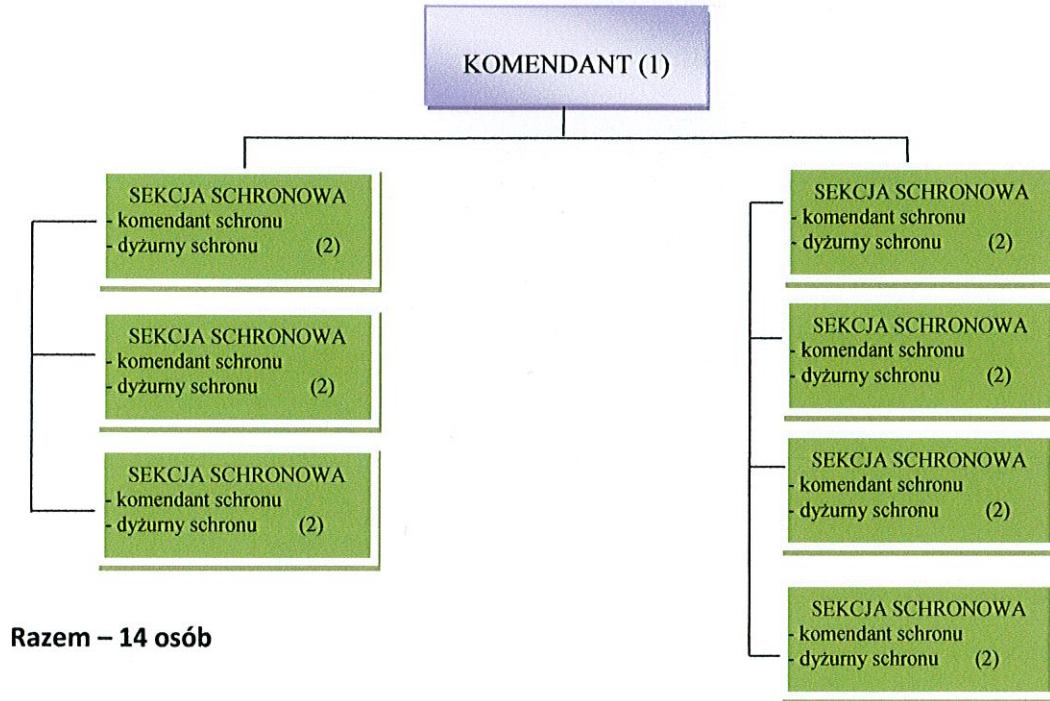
KOMENDANT (1)

SEKCJA SCHRONOWA
- komendant schronu
- dyżurny schronu (2)

SEKCJA SCHRONOWA
- komendant schronu
- dyżurny schronu (2)

SEKCJA SCHRONOWA
- komendant schronu
- dyżurny schronu (2)

SEKCJA SCHRONOWA
- komendant schronu
- dyżurny schronu (2)

SEKCJA SCHRONOWA
- komendant schronu
- dyżurny schronu (2)

SEKCJA SCHRONOWA
- komendant schronu
- dyżurny schronu (2)

SEKCJA SCHRONOWA
- komendant schronu
- dyżurny schronu (2)

Razem – 14 osób